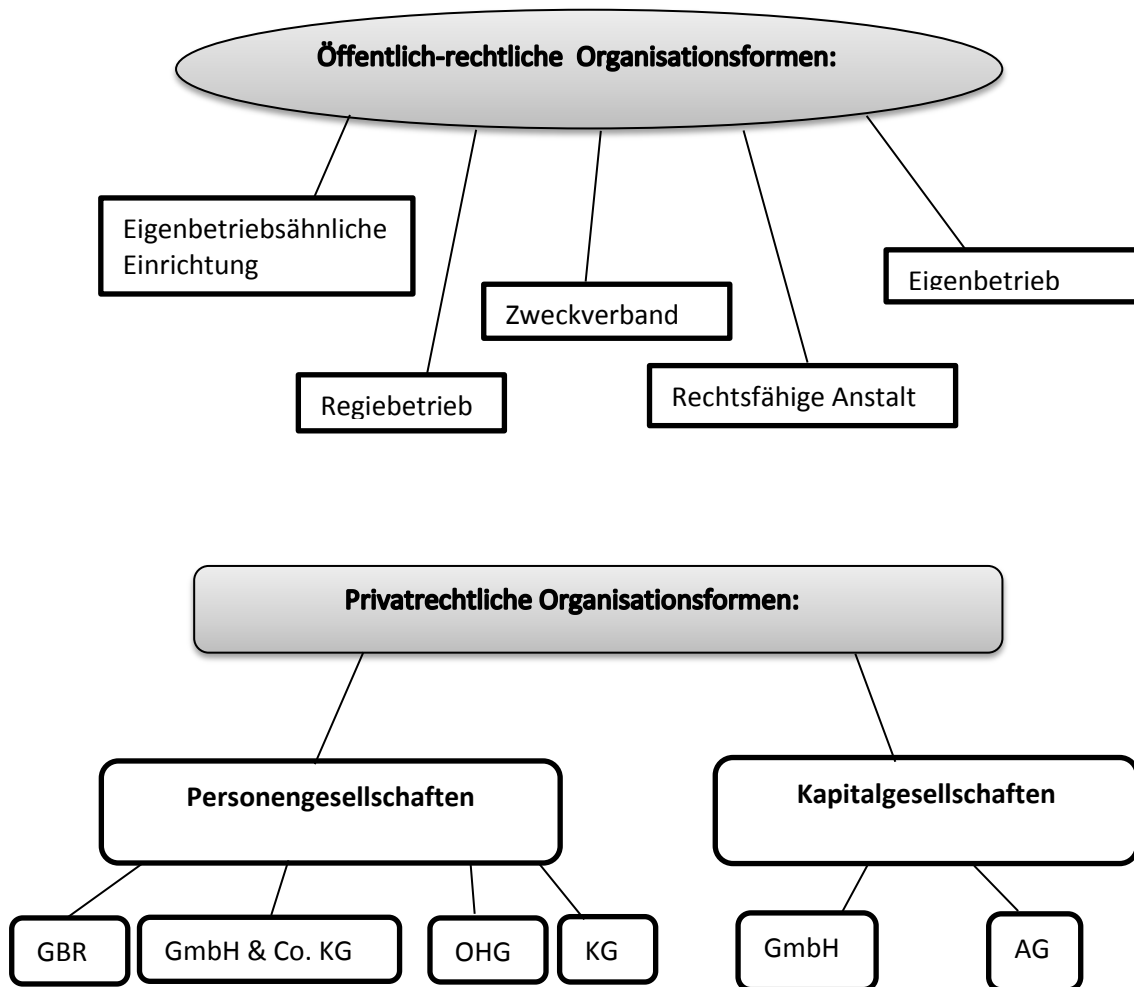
Öffentlich-rechtliche Organisationsformen:

Eigenbetriebsähnliche Einrichtung

Regiebetrieb

Zweckverband

Rechtsfähige Anstalt

Eigenbetrieb

Privatrechtliche Organisationsformen:

Personengesellschaften

GBR

GmbH & Co. KG

OHG

KG

Kapitalgesellschaften

GmbH

AG